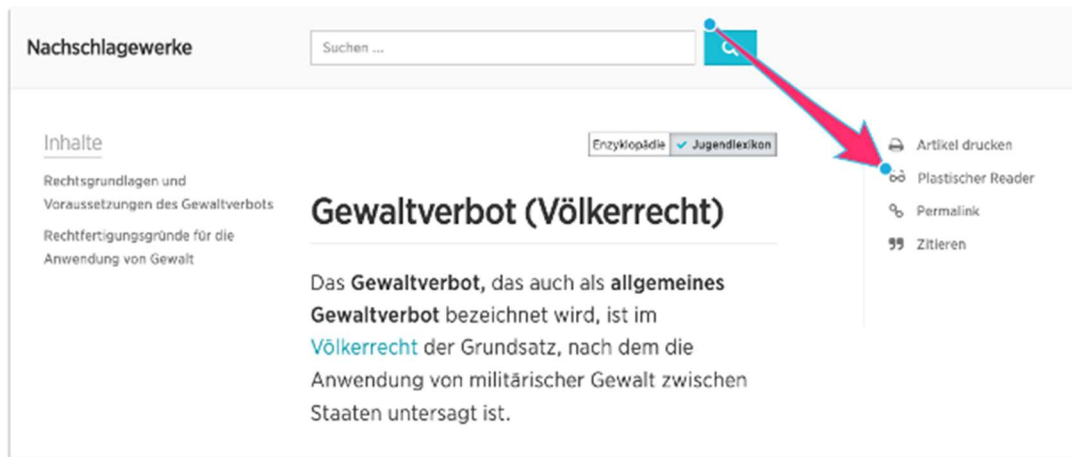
Nachschlagewerke

Suchen ...

Inhalte

Rechtsgrundlagen und Voraussetzungen des Gewaltverbots

Rechtfertigungsgründe für die Anwendung von Gewalt

Enzyklopädie ✔ Jugendlexikon

Gewaltverbot (Völkerrecht)

Das **Gewaltverbot,** das auch als **allgemeines Gewaltverbot** bezeichnet wird, ist im Völkerrecht der Grundsatz, nach dem die Anwendung von militärischer Gewalt zwischen Staaten untersagt ist.

Artikel drucken

Plastischer Reader

Permalink

Zitieren